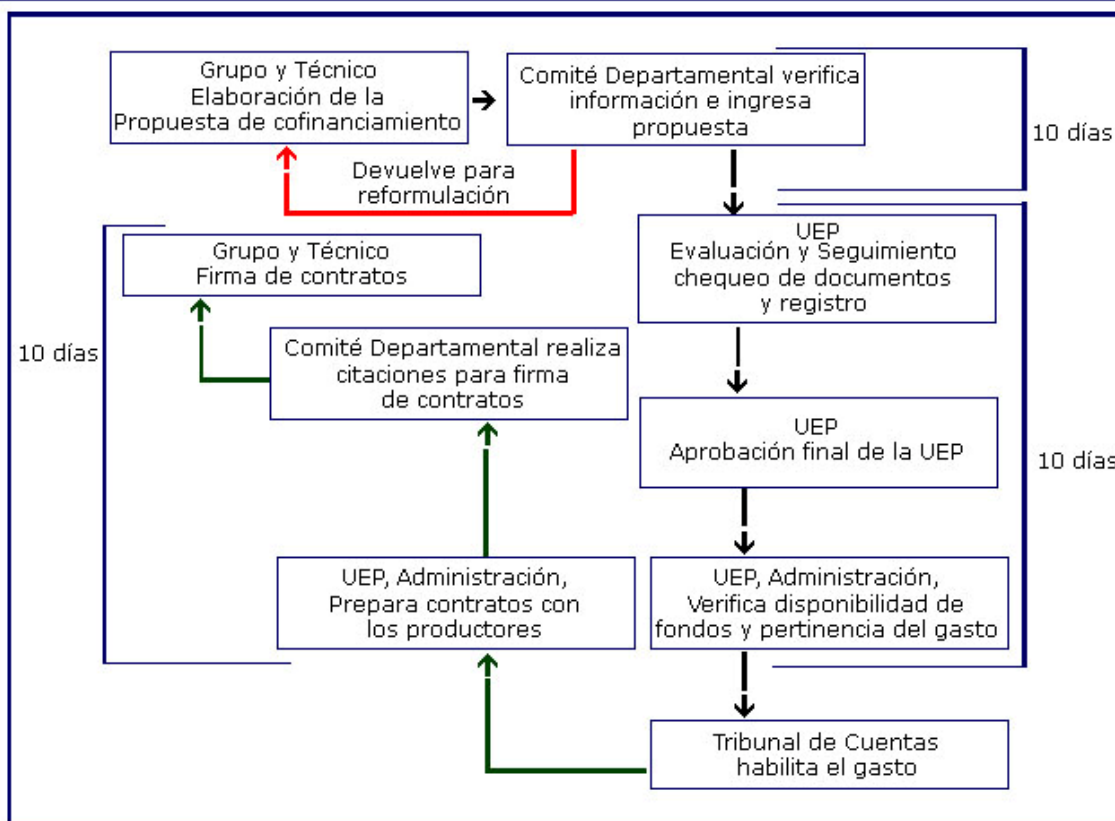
Grupo y Técnico
Elaboración de la
Propuesta de cofinanciamiento

Comité Departamental verifica
información e ingresa
propuesta

10 días

Devuelve para
reformulación

UEP
Evaluación y Seguimiento
chequeo de documentos
y registro

Grupo y Técnico
Firma de contratos

10 días

Comité Departamental realiza
citaciones para firma
de contratos

UEP
Aprobación final de la UEP

10 días

UEP, Administración,
Prepara contratos con
los productores

UEP, Administración,
Verifica disponibilidad de
fondos y pertinencia del gasto

Tribunal de Cuentas
habilita el gasto